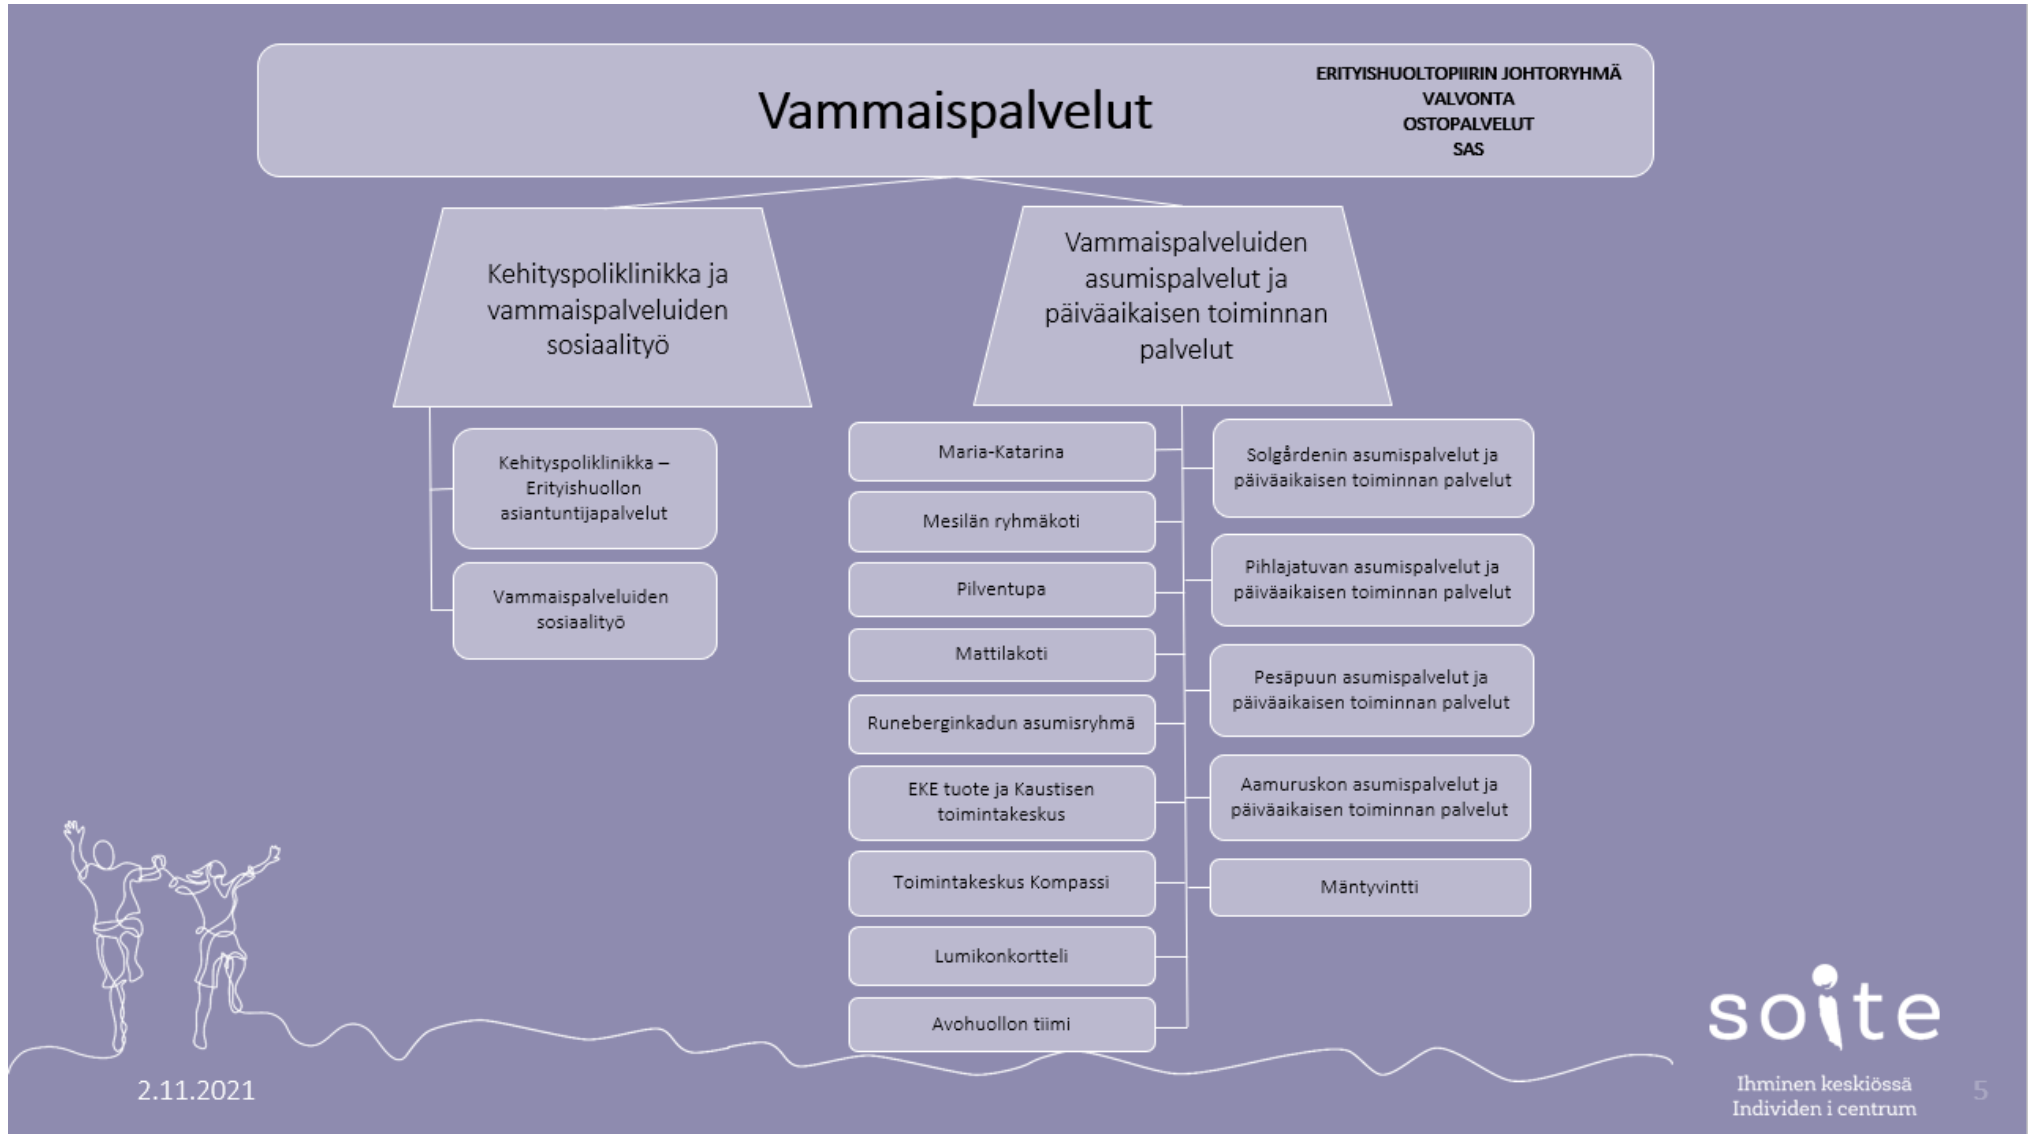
Vammaispalvelut

ERITYISHUOLTOPIIRIN JOHTORYHMÄ
VALVONTA
OSTOPALVELUT
SAS

Kehityspoliklinikka ja vammaispalveluiden sosiaalityö

Kehityspoliklinikka – Erityishuollon asiantuntijapalvelut

Vammaispalveluiden sosiaalityö

Vammaispalveluiden asumispalvelut ja päiväaikaisen toiminnan palvelut

Maria-Katarina

Mesilän ryhmäkoti

Pilventupa

Mattilakoti

Runeberginkadun asumisryhmä

EKE tuote ja Kaustisen toimintakeskus

Toimintakeskus Kompassi

Lumikonkortteli

Avohuollon tiimi

Solgårdenin asumispalvelut ja päiväaikaisen toiminnan palvelut

Pihlajatuvan asumispalvelut ja päiväaikaisen toiminnan palvelut

Pesäpuun asumispalvelut ja päiväaikaisen toiminnan palvelut

Aamuruskon asumispalvelut ja päiväaikaisen toiminnan palvelut

Mäntyvintti

2.11.2021

soite
Ihminen keskiössä
Individen i centrum

5